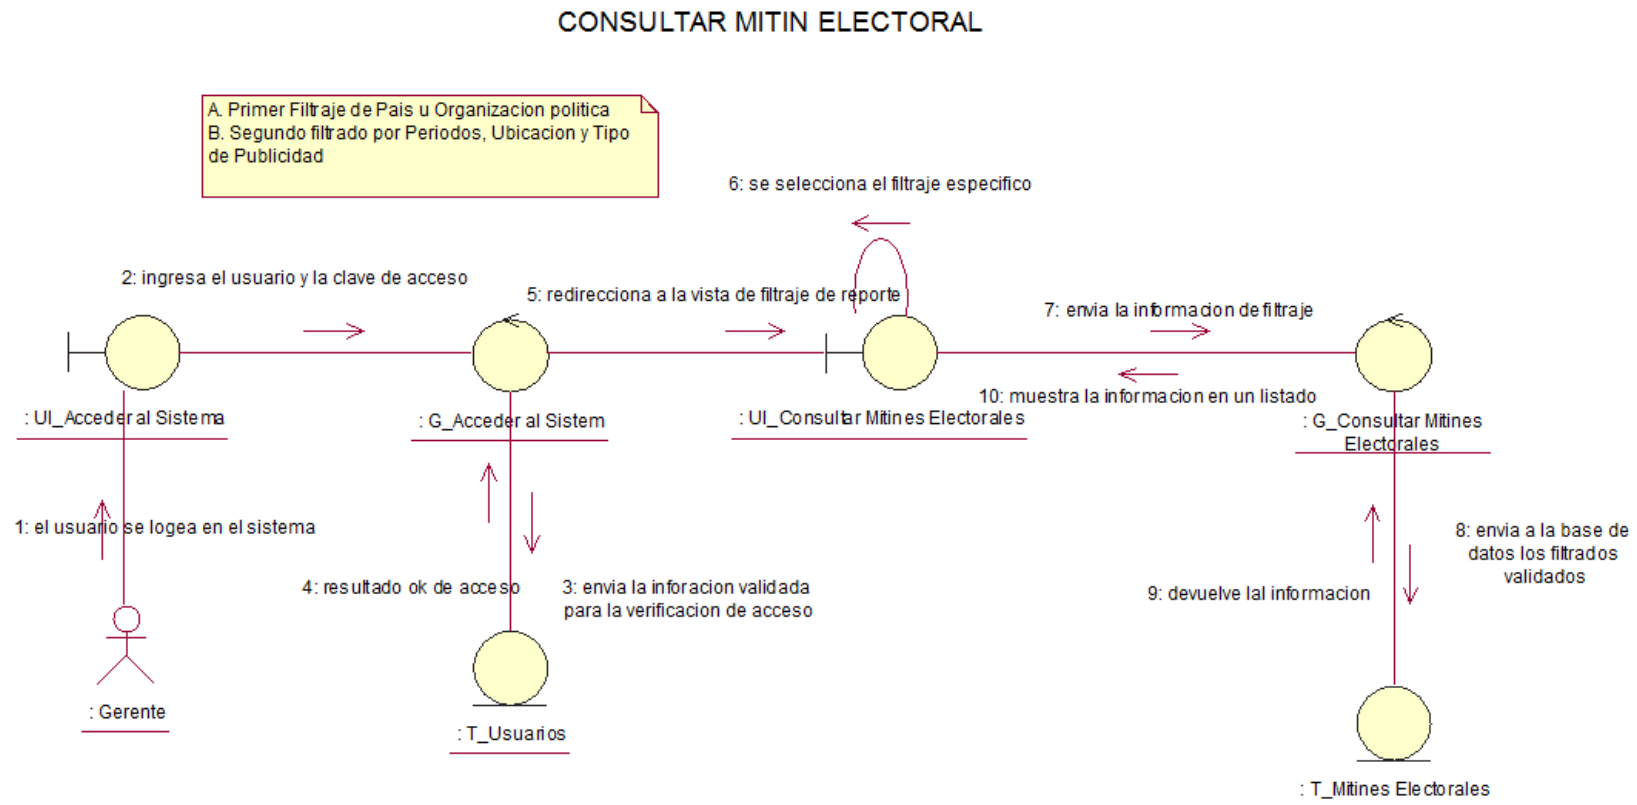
CONSULTAR MITIN ELECTORAL

A. Primer Filtraje de Pais u Organizacion politica
B. Segundo filtrado por Periodos, Ubicacion y Tipo de Publicidad

6: se selecciona el filtraje especifico

2: ingresa el usuario y la clave de acceso

5: redirecciona a la vista de filtraje de reporte

7: envia la informacion de filtraje

10: muestra la informacion en un listado

: UI_Acceder al Sistema

: G_Acceder al Sistem

: UI_Consultar Mitines Electorales

: G_Consultar Mitines Electorales

1: el usuario se logea en el sistema

8: envia a la base de datos los filtrados validados

4: resultado ok de acceso

3: envia la inforacion validada para la verificacion de acceso

9: devuelve lal informacion

: Gerente

: T_Usuarios

: T_Mitines Electorales